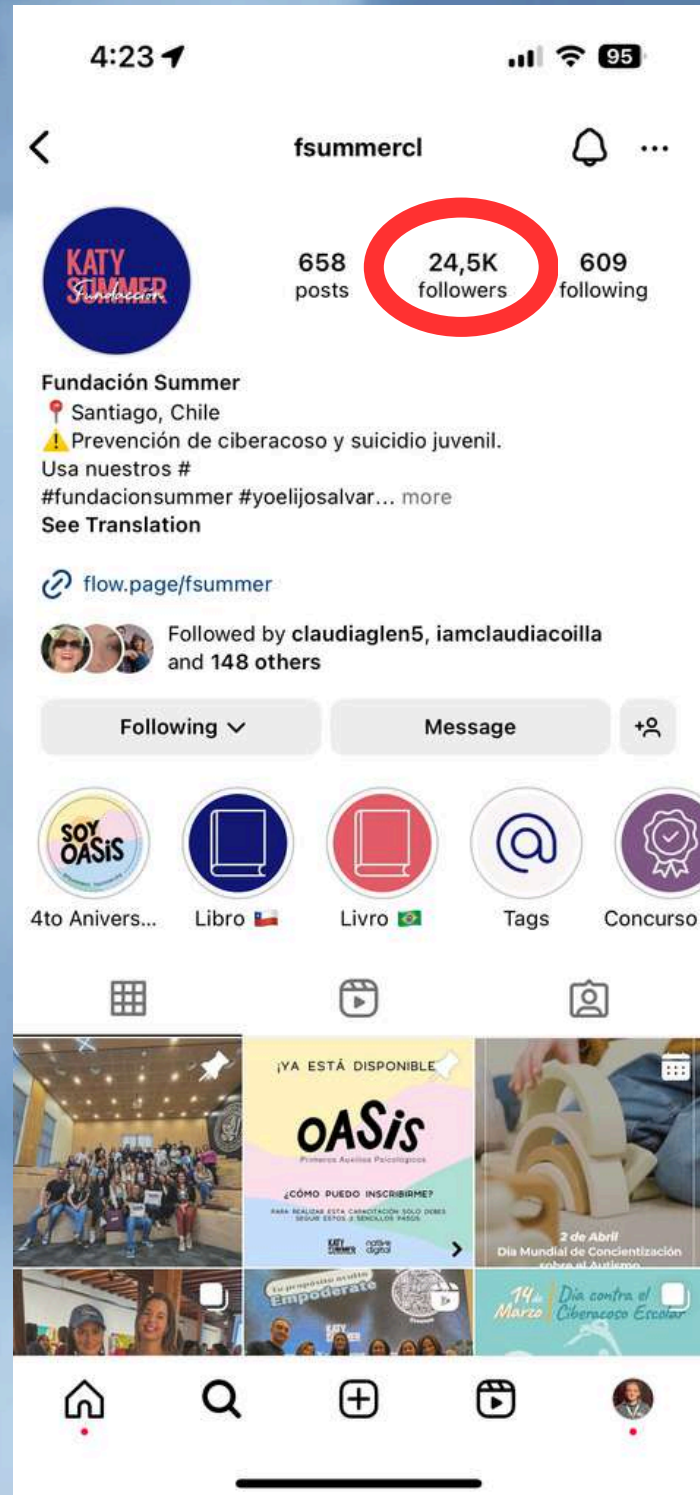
4:23

95

fsummercl

KATY SUMMER Fundación

658 posts

24,5K followers

609 following

Fundación Summer
📍 Santiago, Chile
⚠️Prevención de ciberacoso y suicidio juvenil.
Usa nuestros #
#fundacionsummer #yoelijosalvar... more
See Translation

flow.page/fsummer

Followed by claudiaglen5, iamclaudiacoilla and 148 others

Following

Message

SOY OASiS

4to Anivers...

Libro 🇨🇱

Livro 🇧🇷

Tags

Concurso

¡YA ESTÁ DISPONIBLE

OASiS

Primeros Auxilios Psicológicos

¿CÓMO PUEDO INSCRIBIRME?

PARA REALIZAR ESTA CAPACITACIÓN SOLO DEBES SEGUIR ESTOS 3 SENCILLOS PASOS

KATY SUMMER

native digital

2 de Abril
Día Mundial de Concientización sobre el Autismo

Tu propósito sí te Empodérate

KATY SUMMER

14 de Marzo

Día contra el Ciberacoso Escolar